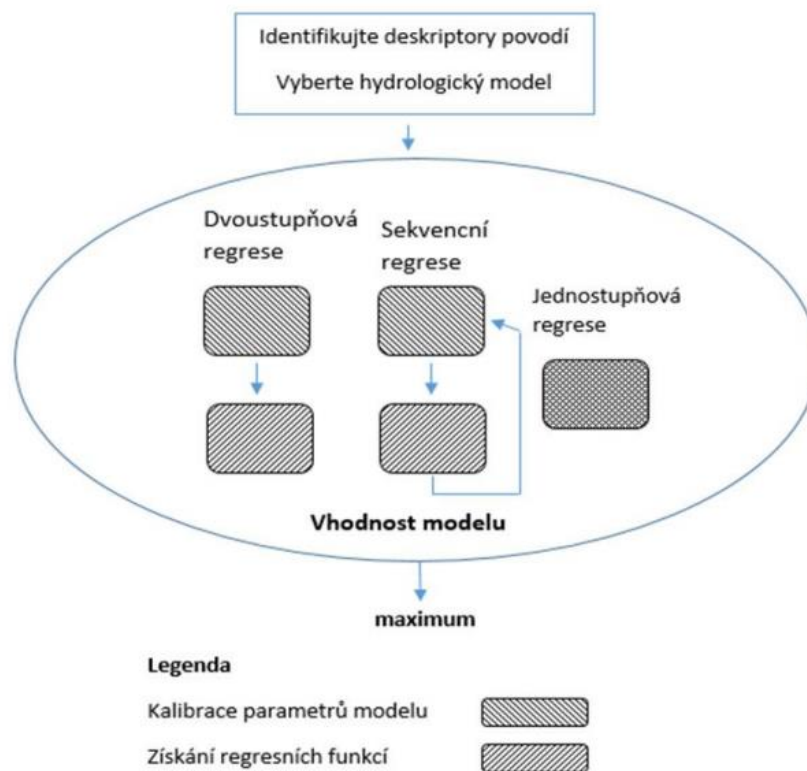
Identifikujte deskriptory povodí

Vyberte hydrologický model

Dvoustupňová regrese

Sekvenční regrese

Jednostupňová regrese

Vhodnost modelu

maximum

Legenda

Kalibrace parametrů modelu

Získání regresních funkcí